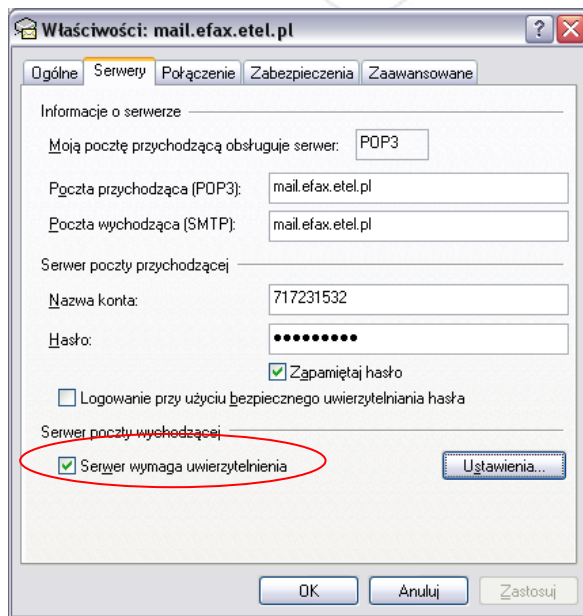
Właściwości: mail.efax.etel.pl

Ogólne | Serwery | Połączenie | Zabezpieczenia | Zaawansowane

Informacje o serwerze

Moją pocztę przychodzącą obsługuje serwer: POP3

Poczta przychodząca (POP3): mail.efax.etel.pl

Poczta wychodząca (SMTP): mail.efax.etel.pl

Serwer poczty przychodzącej

Nazwa konta: 717231532

Hasło: ●●●●●●●●●

Zapamiętaj hasło

Logowanie przy użyciu bezpiecznego uwierzytelniania hasła

Serwer poczty wychodzącej

Serwer wymaga uwierzytelnienia

Ustawienia...

OK | Anuluj | Zastosuj